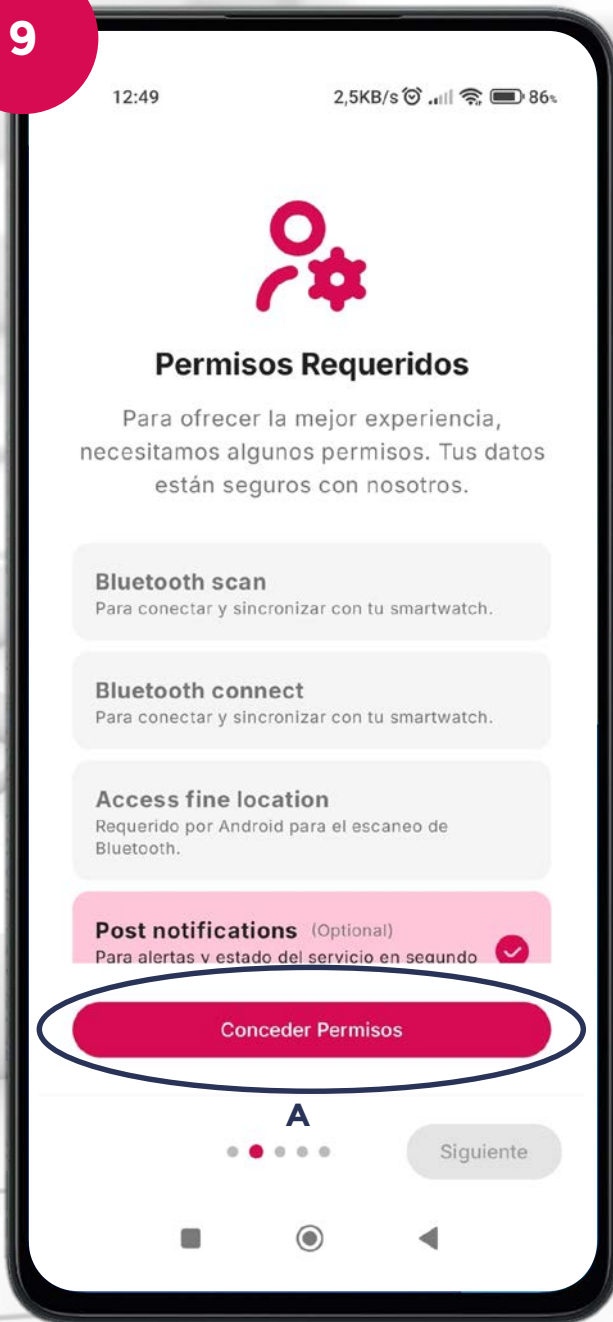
9

12:49 2,5KB/s 86

Permisos Requeridos

Para ofrecer la mejor experiencia, necesitamos algunos permisos. Tus datos están seguros con nosotros.

Bluetooth scan
Para conectar y sincronizar con tu smartwatch.

Bluetooth connect
Para conectar y sincronizar con tu smartwatch.

Access fine location
Requerido por Android para el escaneo de Bluetooth.

Post notifications (Optional)
Para alertas y estado del servicio en segundo

Conceder Permisos

A

Siguiente